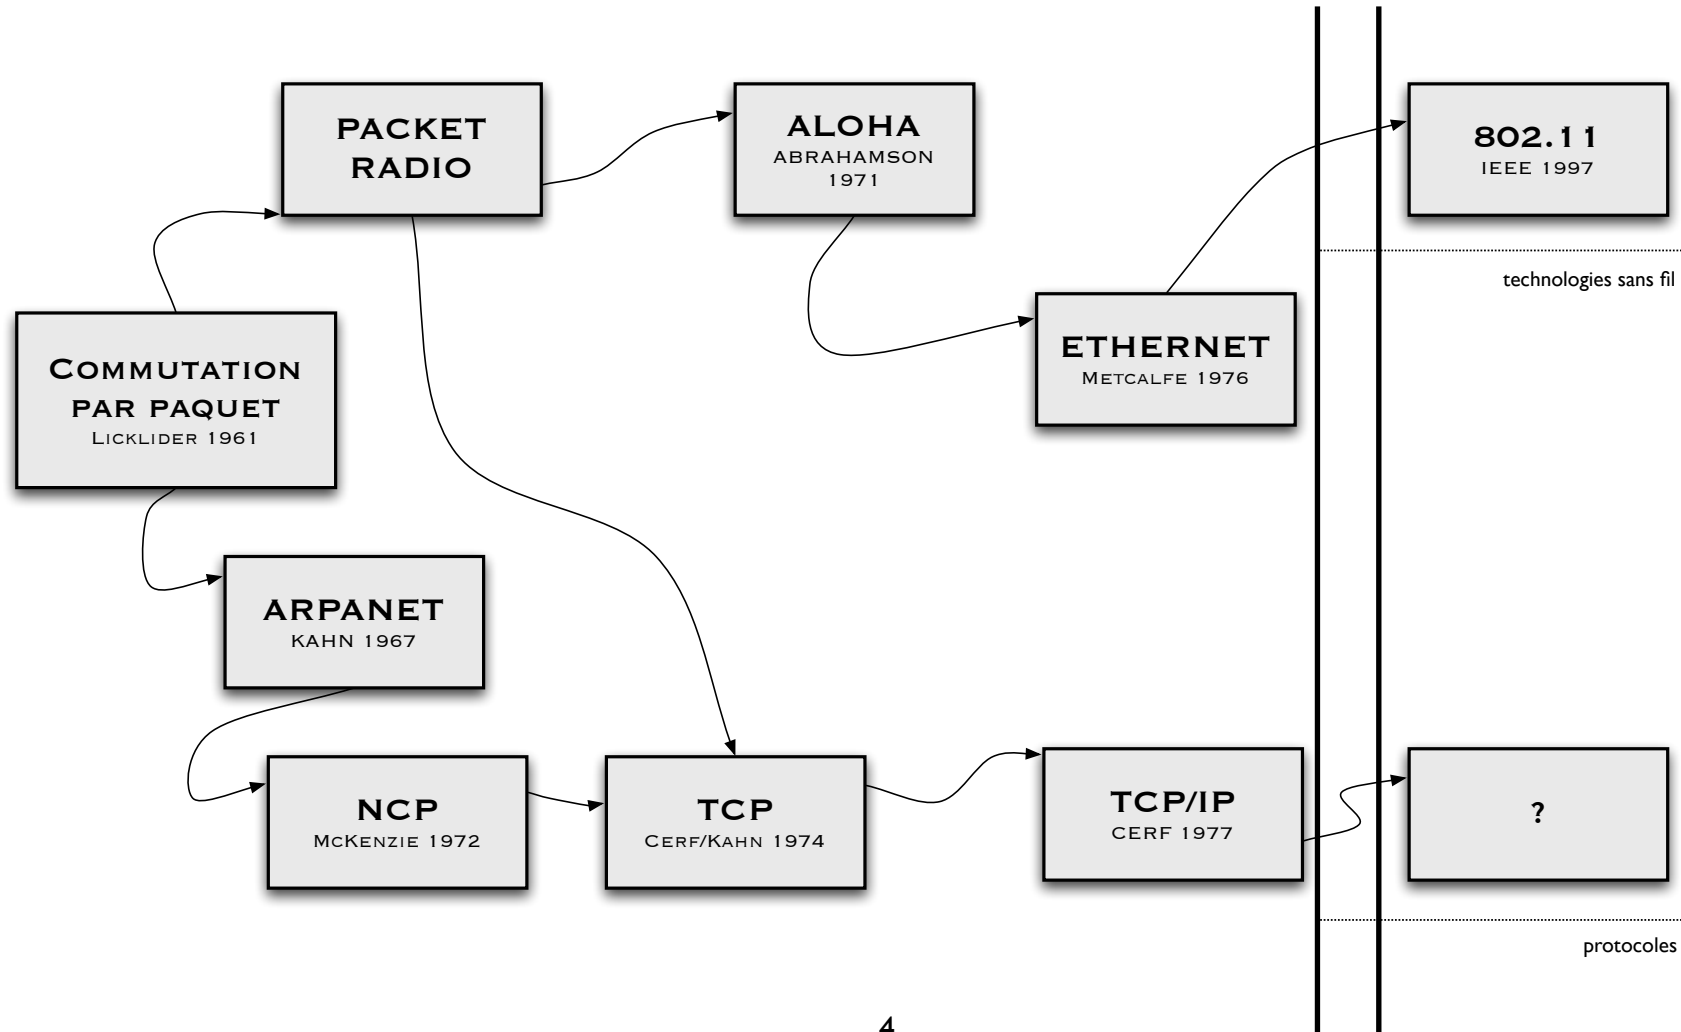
PACKET RADIO

ALOHA
ABRAHAMSON 1971

802.11
IEEE 1997

technologies sans fil

COMMUTATION PAR PAQUET
LICKLIDER 1961

ETHERNET
METCALFE 1976

ARPANET
KAHN 1967

NCP
McKENZIE 1972

TCP
CERF/KAHN 1974

TCP/IP
CERF 1977

?

protocoles

4